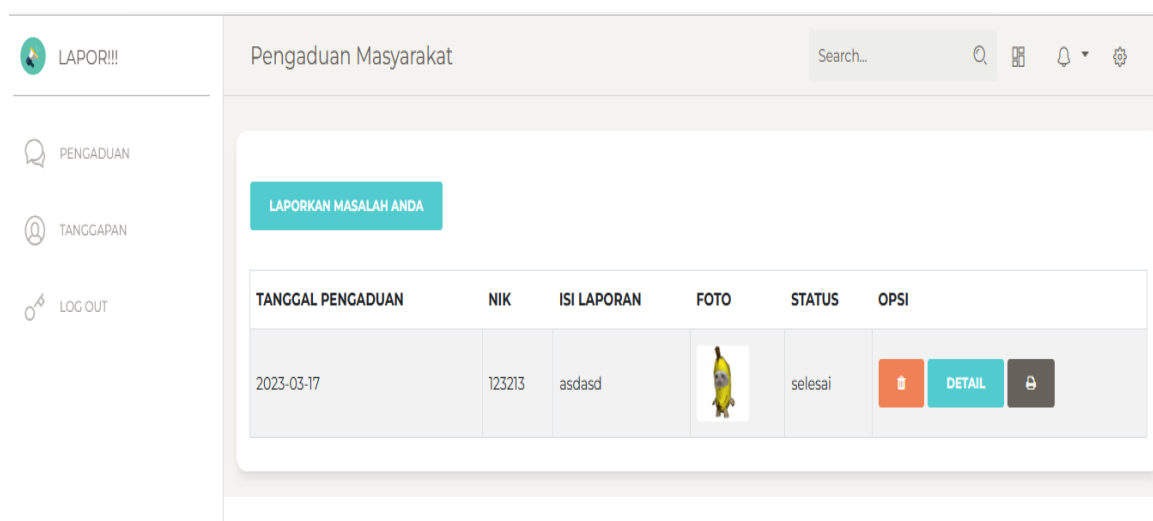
LAPOR!!!

PENGADUAN

TANGGAPAN

LOG OUT

Pengaduan Masyarakat

Search...

LAPORKAN MASALAH ANDA

| TANGGAL PENGADUAN | NIK | ISI LAPORAN | FOTO | STATUS | OPSI |
|---|---|---|---|---|---|
| 2023-03-17 | 123213 | asdasd | | selesai | DETAIL |